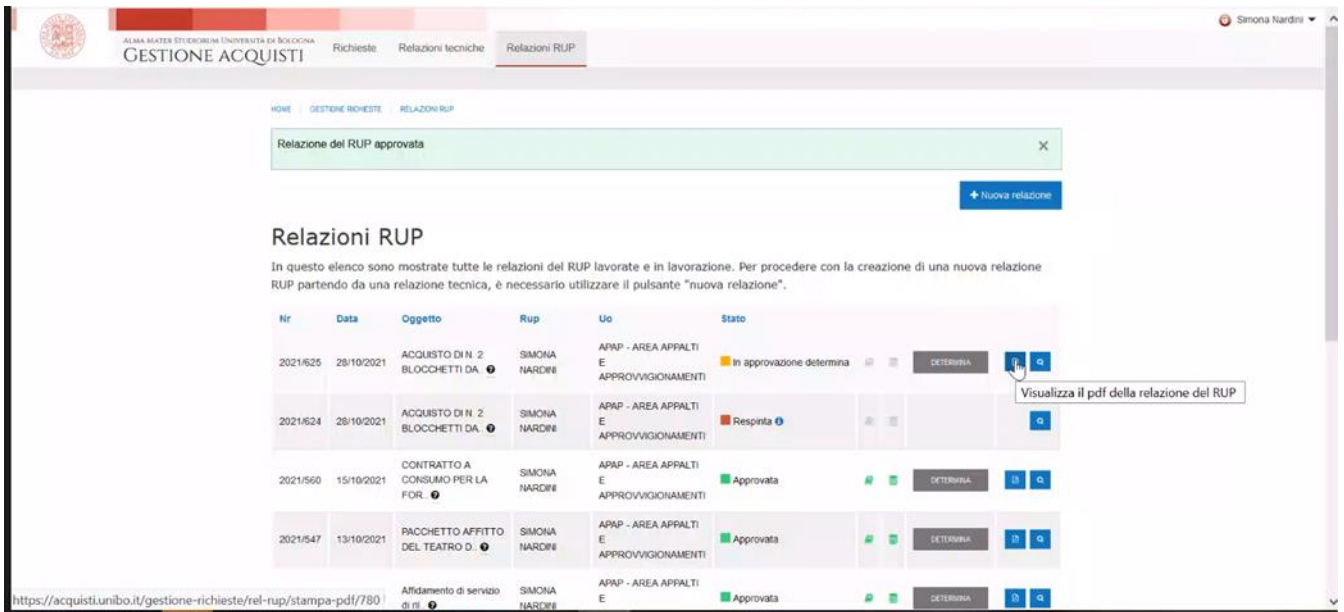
ALMA MATER STUDIORUM UNIVERSITÀ DI BOLOGNA
GESTIONE ACQUISTI

Richieste Relazioni tecniche Relazioni RUP

Simona Nardini

HOME | GESTIONE RICHIESTE | RELAZIONI RUP

Relazione del RUP approvata ×

+ Nuova relazione

Relazioni RUP

In questo elenco sono mostrate tutte le relazioni del RUP lavorate e in lavorazione. Per procedere con la creazione di una nuova relazione RUP partendo da una relazione tecnica, è necessario utilizzare il pulsante "nuova relazione".

| Nr | Data | Oggetto | Rup | Uo | Stato | | |
|---|---|---|---|---|---|---|---|
| 2021/625 | 28/10/2021 | ACQUISTO DI N. 2 BLOCCHETTI DA.. | SIMONA NARDINI | APAP - AREA APPALTI E APPROVVIGIONAMENTI | In approvazione determina | DETERMINA | |
| 2021/624 | 28/10/2021 | ACQUISTO DI N. 2 BLOCCHETTI DA.. | SIMONA NARDINI | APAP - AREA APPALTI E APPROVVIGIONAMENTI | Respinta | | |
| 2021/560 | 15/10/2021 | CONTRATTO A CONSUMO PER LA FOR.. | SIMONA NARDINI | APAP - AREA APPALTI E APPROVVIGIONAMENTI | Approvata | DETERMINA | |
| 2021/547 | 13/10/2021 | PACCHETTO AFFITTO DEL TEATRO D.. | SIMONA NARDINI | APAP - AREA APPALTI E APPROVVIGIONAMENTI | Approvata | DETERMINA | |
| | | Affidamento di servizio di n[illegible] | SIMONA NARDINI | APAP - AREA APPALTI E | Approvata | DETERMINA | |

Visualizza il pdf della relazione del RUP

https://acquisti.unibo.it/gestione-richieste/rel-rup/stampa-pdf/780